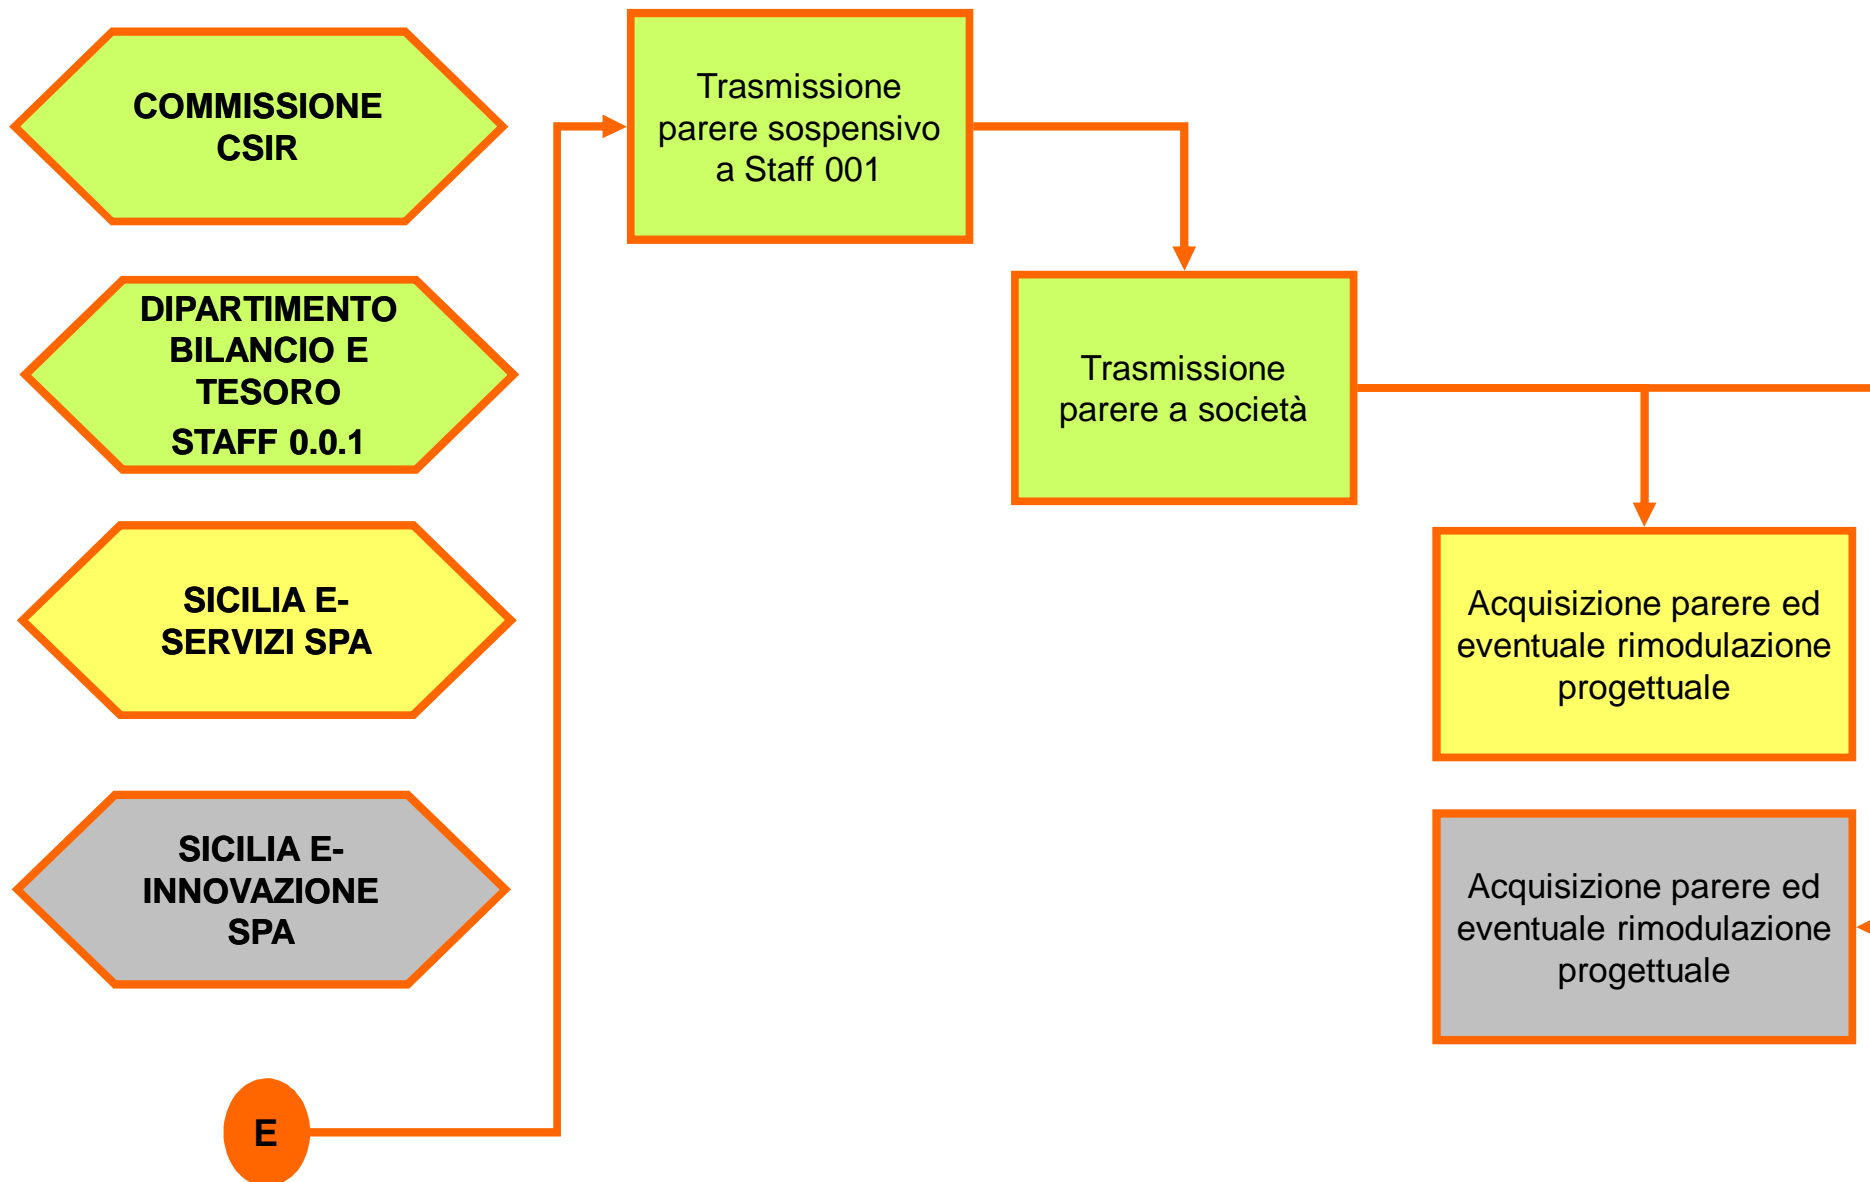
COMMISSIONE CSIR

DIPARTIMENTO BILANCIO E TESORO
STAFF 0.0.1

SICILIA E-SERVIZI SPA

SICILIA E-INNOVAZIONE SPA

E

Trasmissione parere sospensivo a Staff 001

Trasmissione parere a società

Acquisizione parere ed eventuale rimodulazione progettuale

Acquisizione parere ed eventuale rimodulazione progettuale